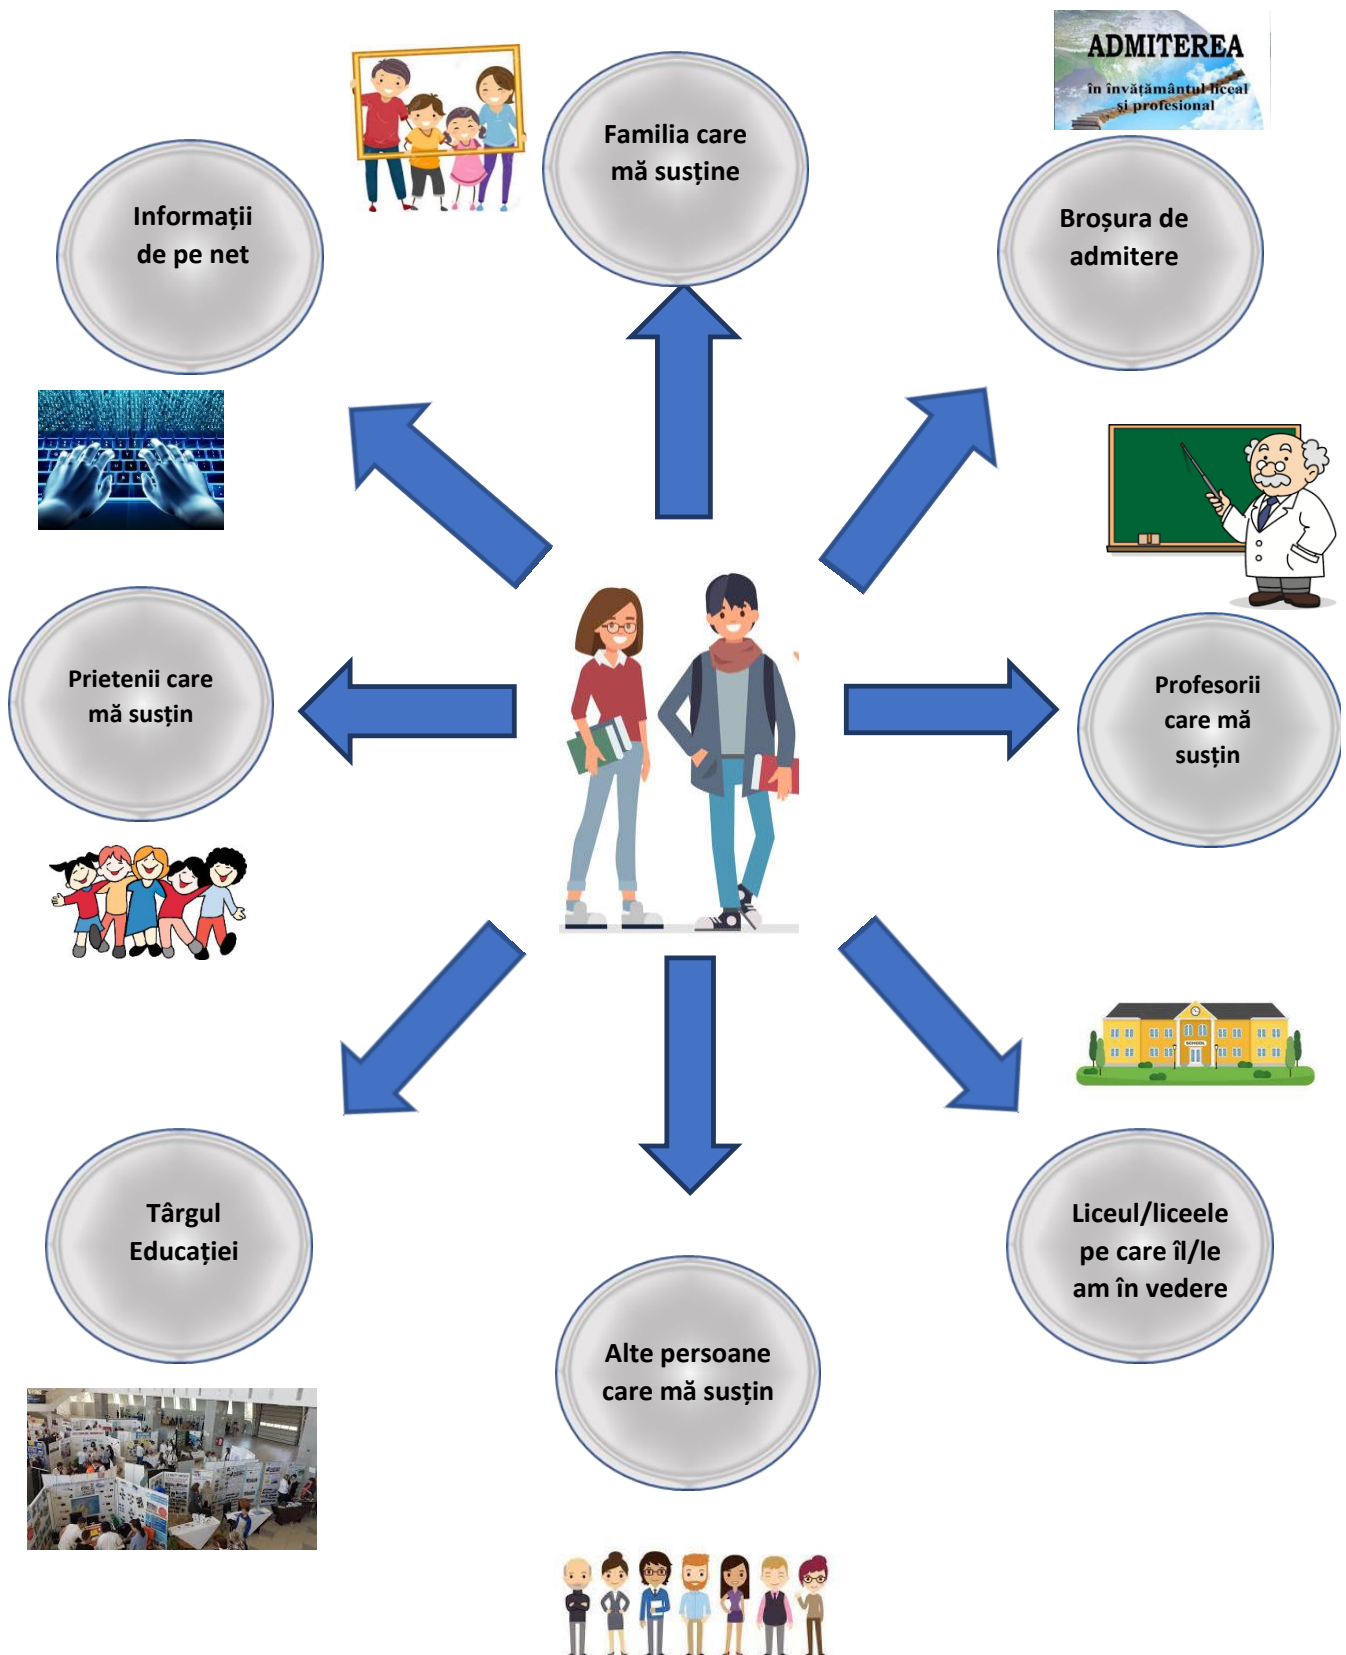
ADMITEREA
în învățământul liceal și profesional

Familia care mă susține

Informații de pe net

Broșura de admitere

Prietenii care mă susțin

Profesorii care mă susțin

Târgul Educației

Alte persoane care mă susțin

Liceul/liceele pe care îl/le am în vedere

SCHOOL